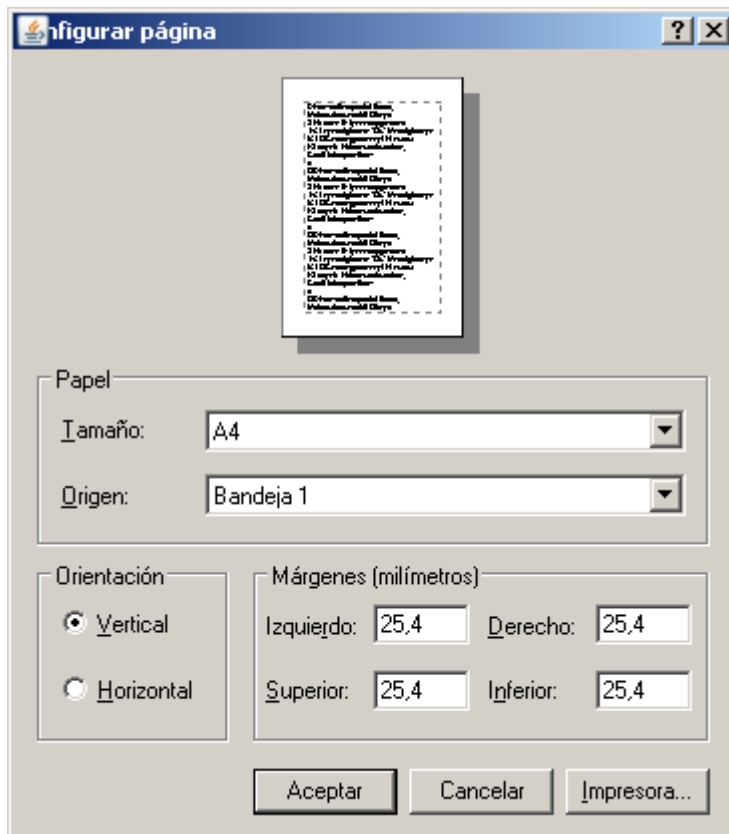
nfigurar página

? X

Papel

Tamaño: A4

Origen: Bandeja 1

Orientación

Vertical

Horizontal

Márgenes (milímetros)

Izquierdo: 25,4

Derecho: 25,4

Superior: 25,4

Inferior: 25,4

Aceptar

Cancelar

Impresora...